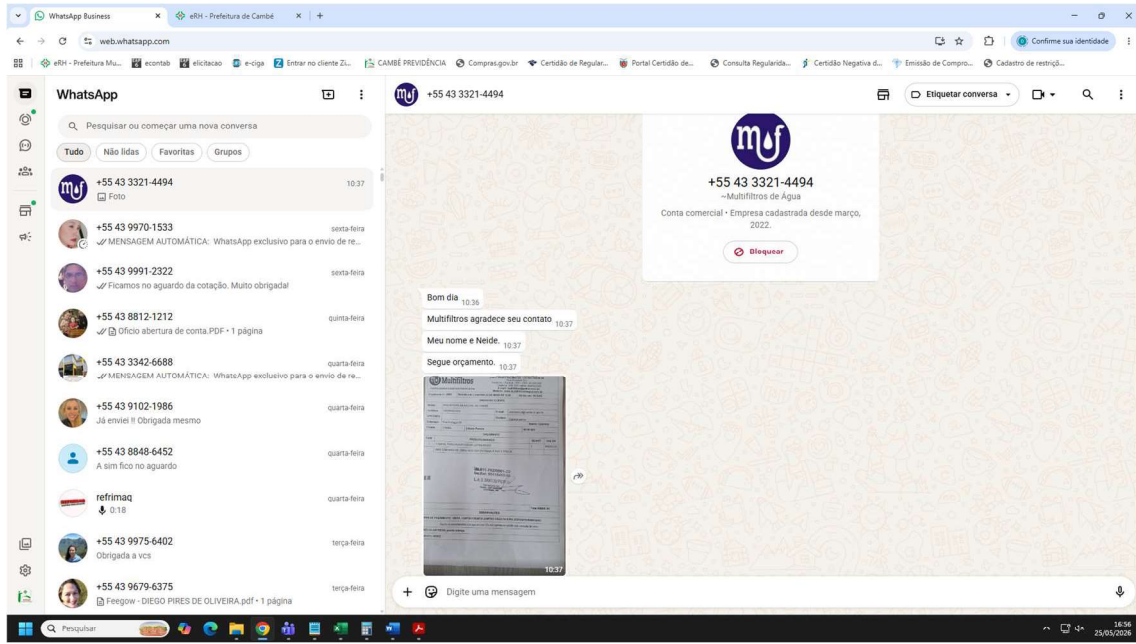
WhatsApp Business
eRH - Prefeitura de Cambé
web.whatsapp.com
Confirme sua identidade
eRH - Prefeitura Mu... econtab elicitacao e-ciga Entrar no cliente Zi... CAMBÉ PREVIDÊNCIA Compras.gov.br Certidão de Regular... Portal Certidão de... Consulta Regularida... Certidão Negativa d... Emissão de Compro... Cadastro de restrição...

WhatsApp
Pesquisar ou começar uma nova conversa
Tudo Não lidas Favoritas Grupos

+55 43 3321-4494 10:37
Foto

+55 43 9970-1533 sexta-feira
MENSAGEM AUTOMÁTICA: WhatsApp exclusivo para o envio de re...

+55 43 9991-2322 sexta-feira
Ficamos no aguardo da cotação. Muito obrigada!

+55 43 8812-1212 quinta-feira
Ofício abertura de conta.PDF • 1 página

+55 43 3342-6688 quarta-feira
MENSAGEM AUTOMÁTICA: WhatsApp exclusivo para o envio de re...

+55 43 9102-1986 quarta-feira
Já enviei !! Obrigada mesmo

+55 43 8848-6452 quarta-feira
A sim fico no aguardo

refrimaq quarta-feira
0:18

+55 43 9975-6402 terça-feira
Obrigada a vcs

+55 43 9679-6375 terça-feira
Feegow - DIEGO PIRES DE OLIVEIRA.pdf • 1 página

+55 43 3321-4494
Etiquetar conversa

+55 43 3321-4494
~Multifiltros de Água
Conta comercial • Empresa cadastrada desde março, 2022.
Bloquear

Bom dia 10:36
Multifiltros agradece seu contato 10:37
Meu nome e Neide. 10:37
Segue orçamento. 10:37
Multifiltros
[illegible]
10:37

Digite uma mensagem

Pesquisar
16:56
25/05/2026